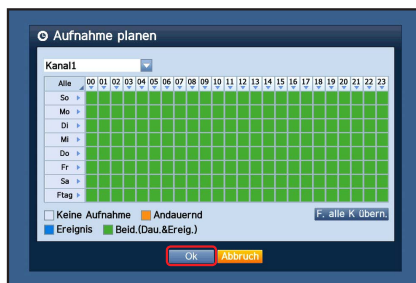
Aufnahme planen

Kanal1

| Alle | 00 | 01 | 02 | 03 | 04 | 05 | 06 | 07 | 08 | 09 | 10 | 11 | 12 | 13 | 14 | 15 | 16 | 17 | 18 | 19 | 20 | 21 | 22 | 23 |
|---|---|---|---|---|---|---|---|---|---|---|---|---|---|---|---|---|---|---|---|---|---|---|---|---|
| So | | | | | | | | | | | | | | | | | | | | | | | | |
| Mo | | | | | | | | | | | | | | | | | | | | | | | | |
| Di | | | | | | | | | | | | | | | | | | | | | | | | |
| Mi | | | | | | | | | | | | | | | | | | | | | | | | |
| Do | | | | | | | | | | | | | | | | | | | | | | | | |
| Fr | | | | | | | | | | | | | | | | | | | | | | | | |
| Sa | | | | | | | | | | | | | | | | | | | | | | | | |
| Ftag | | | | | | | | | | | | | | | | | | | | | | | | |

Keine Aufnahme
Andauernd
F. alle K übern.
Ereignis
Beid.(Dau.&Ereig.)

Ok
Abbruch